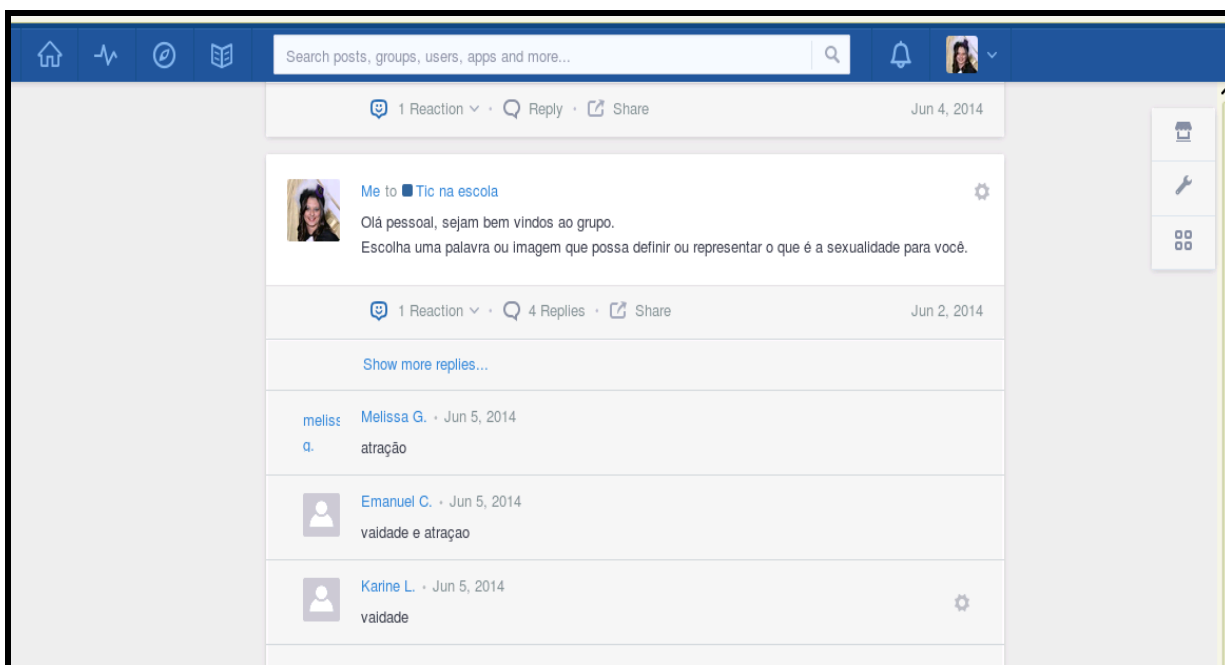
Search posts, groups, users, apps and more...

1 Reaction · Reply · Share Jun 4, 2014

Me to Tic na escola

Olá pessoal, sejam bem vindos ao grupo.
Escolha uma palavra ou imagem que possa definir ou representar o que é a sexualidade para você.

1 Reaction · 4 Replies · Share Jun 2, 2014

Show more replies...

meliss g.

Melissa G. · Jun 5, 2014
atração

Emanuel C. · Jun 5, 2014
vaidade e atraçao

Karine L. · Jun 5, 2014
vaidade